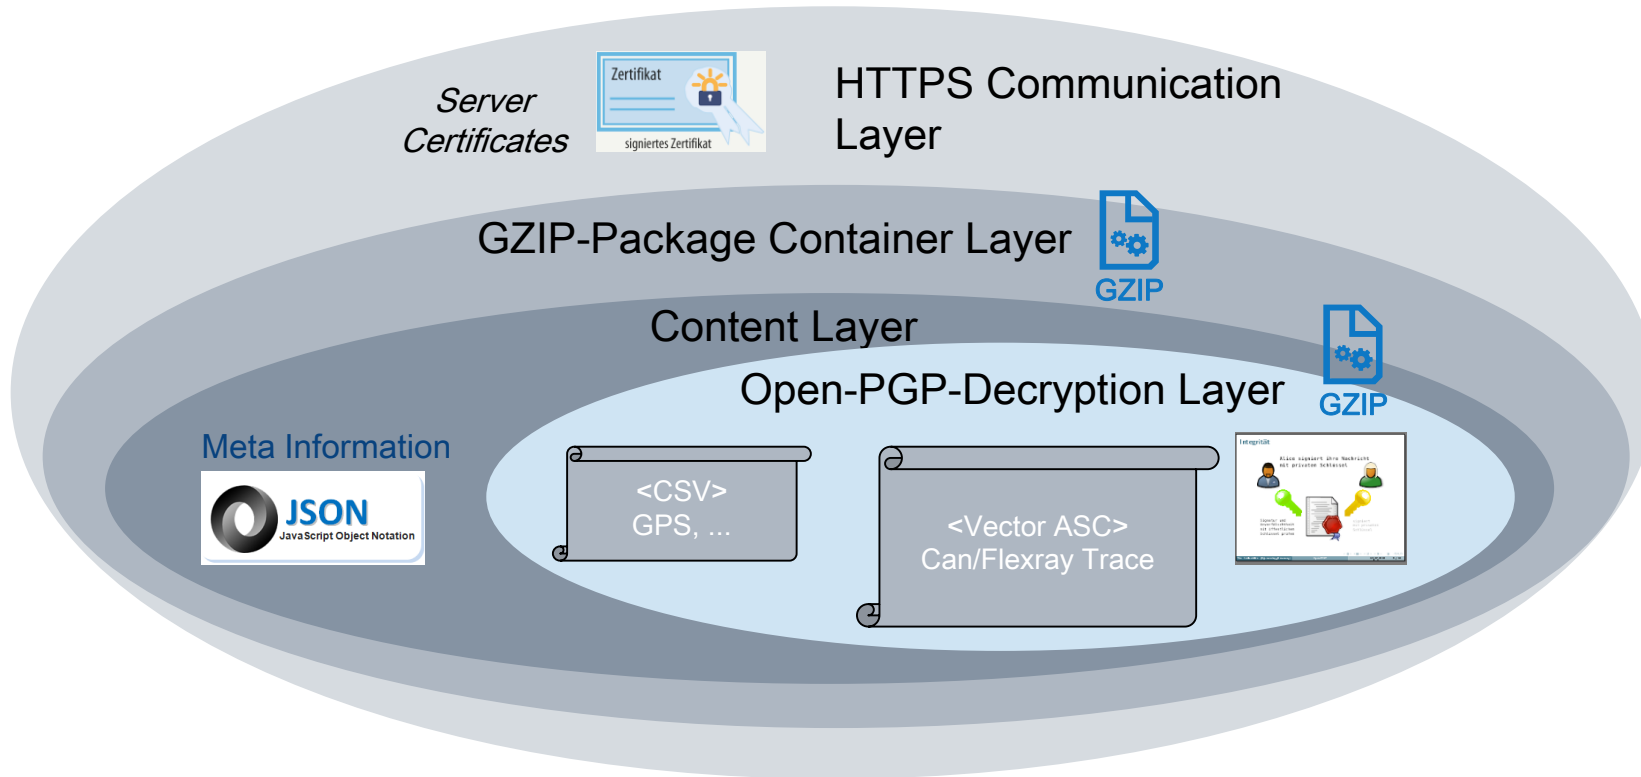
Server Certificates

Zertifikat

signiertes Zertifikat

HTTPS Communication Layer

GZIP-Package Container Layer

GZIP

Content Layer

GZIP

Open-PGP-Decryption Layer

Meta Information

JSON
JavaScript Object Notation

<CSV>
GPS, ...

<Vector ASC>
Can/Flexray Trace

Integrität

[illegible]